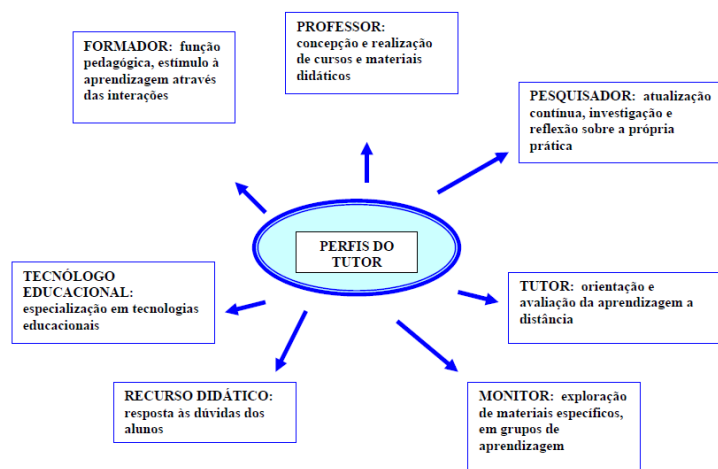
FORMADOR: função pedagógica, estímulo à aprendizagem através das interações

PROFESSOR: concepção e realização de cursos e materiais didáticos

PESQUISADOR: atualização contínua, investigação e reflexão sobre a própria prática

PERFIS DO TUTOR

TECNÓLOGO EDUCACIONAL: especialização em tecnologias educacionais

TUTOR: orientação e avaliação da aprendizagem a distância

RECURSO DIDÁTICO: resposta às dúvidas dos alunos

MONITOR: exploração de materiais específicos, em grupos de aprendizagem